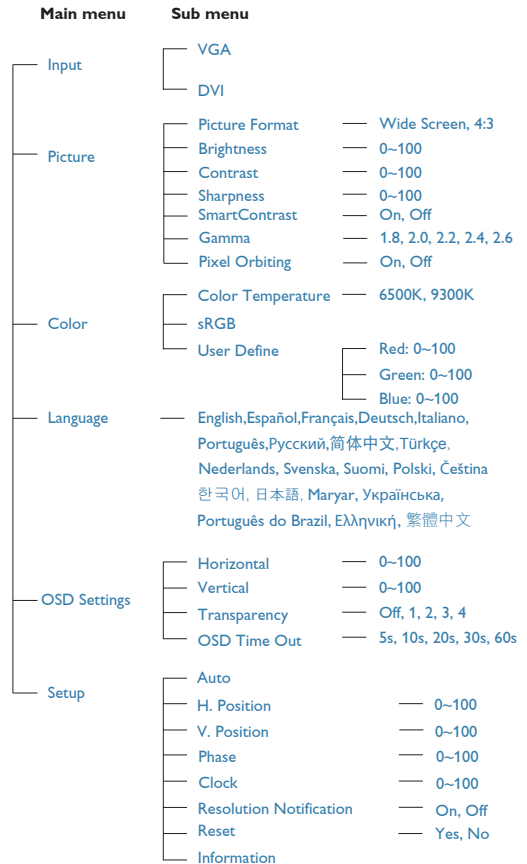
Main menu Sub menu

Input
VGA
DVI

Picture
Picture Format — Wide Screen, 4:3
Brightness — 0~100
Contrast — 0~100
Sharpness — 0~100
SmartContrast — On, Off
Gamma — 1.8, 2.0, 2.2, 2.4, 2.6
Pixel Orbiting — On, Off

Color
Color Temperature — 6500K, 9300K
sRGB
User Define
Red: 0~100
Green: 0~100
Blue: 0~100

Language
English,Español,Français,Deutsch,Italiano, Português,Русский,简体中文,Türkçe, Nederlands, Svenska, Suomi, Polski, Čeština 한국어, 日本語, Maryar, Українська, Português do Brazil, Ελληνική, 繁體中文

OSD Settings
Horizontal — 0~100
Vertical — 0~100
Transparency — Off, 1, 2, 3, 4
OSD Time Out — 5s, 10s, 20s, 30s, 60s

Setup
Auto
H. Position — 0~100
V. Position — 0~100
Phase — 0~100
Clock — 0~100
Resolution Notification — On, Off
Reset — Yes, No
Information